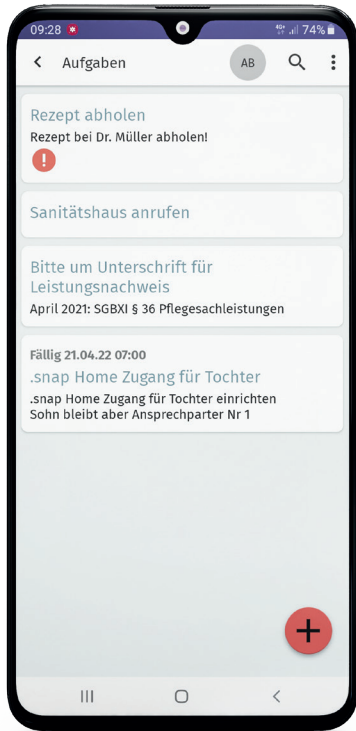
09:28 4G+ 74%

Aufgaben AB

Rezept abholen
Rezept bei Dr. Müller abholen!
!

Sanitätshaus anrufen

Bitte um Unterschrift für Leistungsnachweis
April 2021: SGBXI § 36 Pflegesachleistungen

Fällig 21.04.22 07:00
.snap Home Zugang für Tochter
.snap Home Zugang für Tochter einrichten
Sohn bleibt aber Ansprechparter Nr 1

+